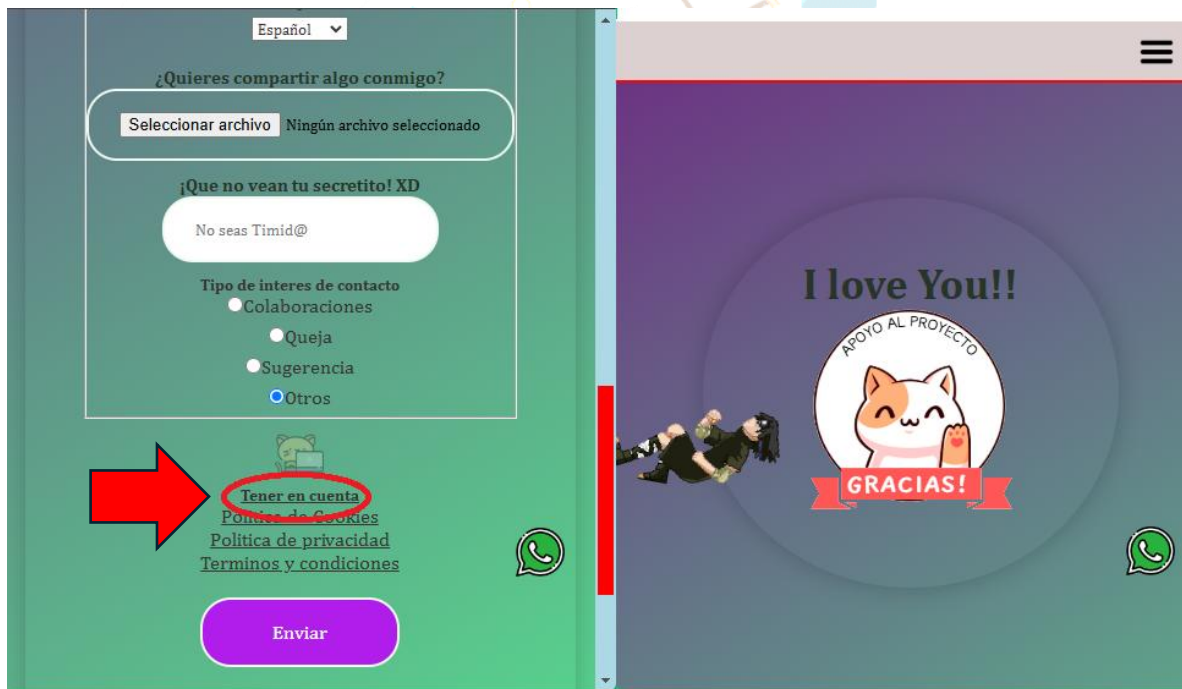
Español

¿Quieres compartir algo conmigo?

Seleccionar archivo Ningún archivo seleccionado

¡Que no vean tu secretito! XD

No seas Timid@

Tipo de interes de contacto
Colaboraciones
Queja
Sugerencia
Otros

Tener en cuenta
Política de Cookies
Política de privacidad
Terminos y condiciones

Enviar

I love You!!

APOYO AL PROYECTO

GRACIAS!